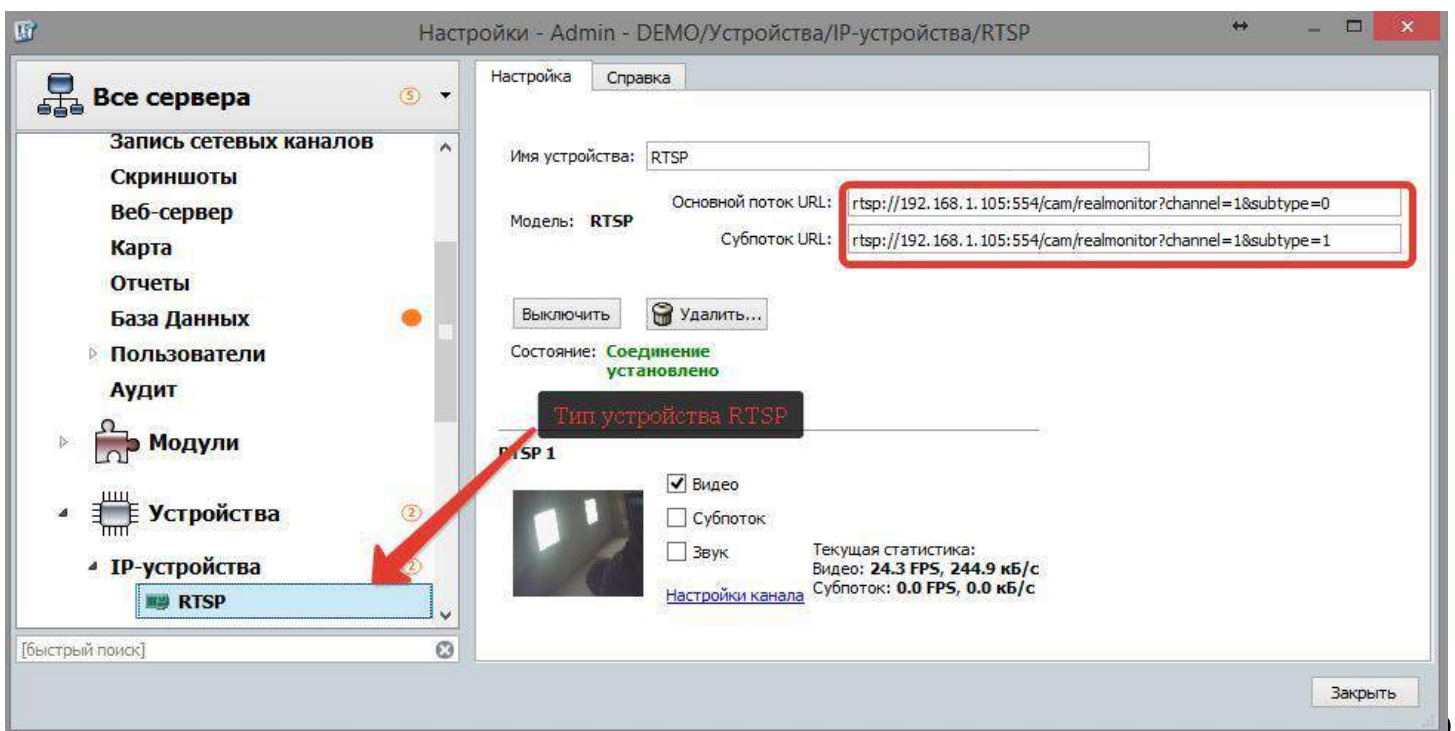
Настройки - Admin - DEMO/Устройства/IP-устройства/RTSP

Все сервера ⑤

Запись сетевых каналов
Скриншоты
Веб-сервер
Карта
Отчеты
База Данных
Пользователи
Аудит
Модули
Устройства ②
IP-устройства ②
RTSP

[быстрый поиск]

Настройка | Справка

Имя устройства: RTSP

Модель: RTSP

Основной поток URL: rtsp://192.168.1.105:554/cam/realmonitor?channel=1&subtype=0

Субпоток URL: rtsp://192.168.1.105:554/cam/realmonitor?channel=1&subtype=1

Выключить | Удалить...

Состояние: Соединение установлено

Тип устройства RTSP

RTSP 1

Видео
Субпоток
Звук

Настройки канала

Текущая статистика:
Видео: 24.3 FPS, 244.9 кБ/с
Субпоток: 0.0 FPS, 0.0 кБ/с

Закрыть